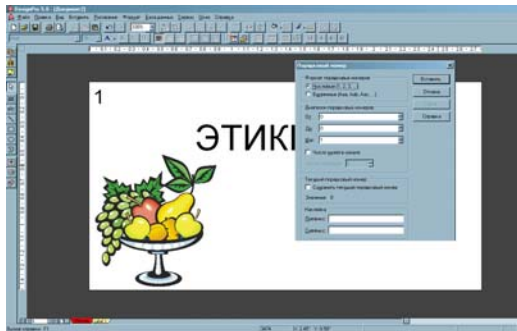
DesignPro 5.0 - [Документ 1]

Файл Правка Вид Вставка Вставка Формат Упорядочить Сервис Окно Справка

1

ЭТИК

Переменный номер

Формат переменных номеров

Арабские (1, 2, 3, ...)

Буквенные (Aaa, Aab, Aac, ...)

Диапазон переменных номеров

От:

До:

Шаг:

Число дубликатов номера

Текущий переменный номер

Сбросить текущий переменный номер

Значение:

Надпись

Префикс:

Суффикс:

Вставить

Отмена

Справка

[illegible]